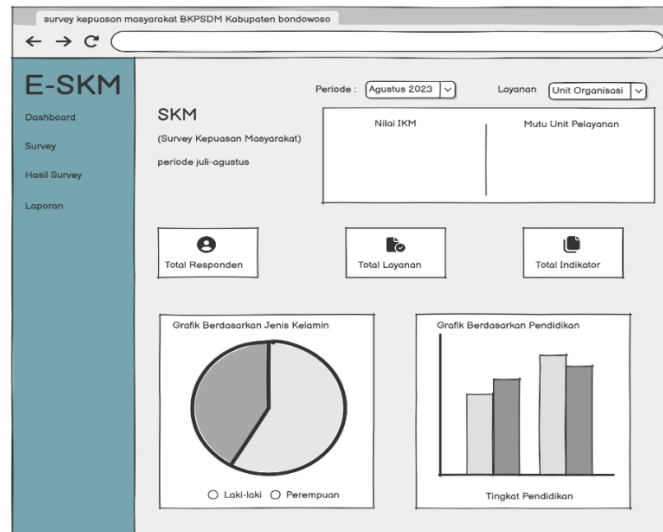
survey kepuasan masyarakat BKPSDM Kabupaten bondowoso

← → C

E-SKM

Dashboard

Survey

Hasil Survey

Laporan

Periode : Agustus 2023

Layanan Unit Organisasi

SKM

(Survey Kepuasan Masyarakat)

periode juli-agustus

Nilai IKM

Mutu Unit Pelayanan

Total Responden

Total Layanan

Total Indikator

Grafik Berdasarkan Jenis Kelamin

Laki-laki Perempuan

Grafik Berdasarkan Pendidikan

Tingkat Pendidikan